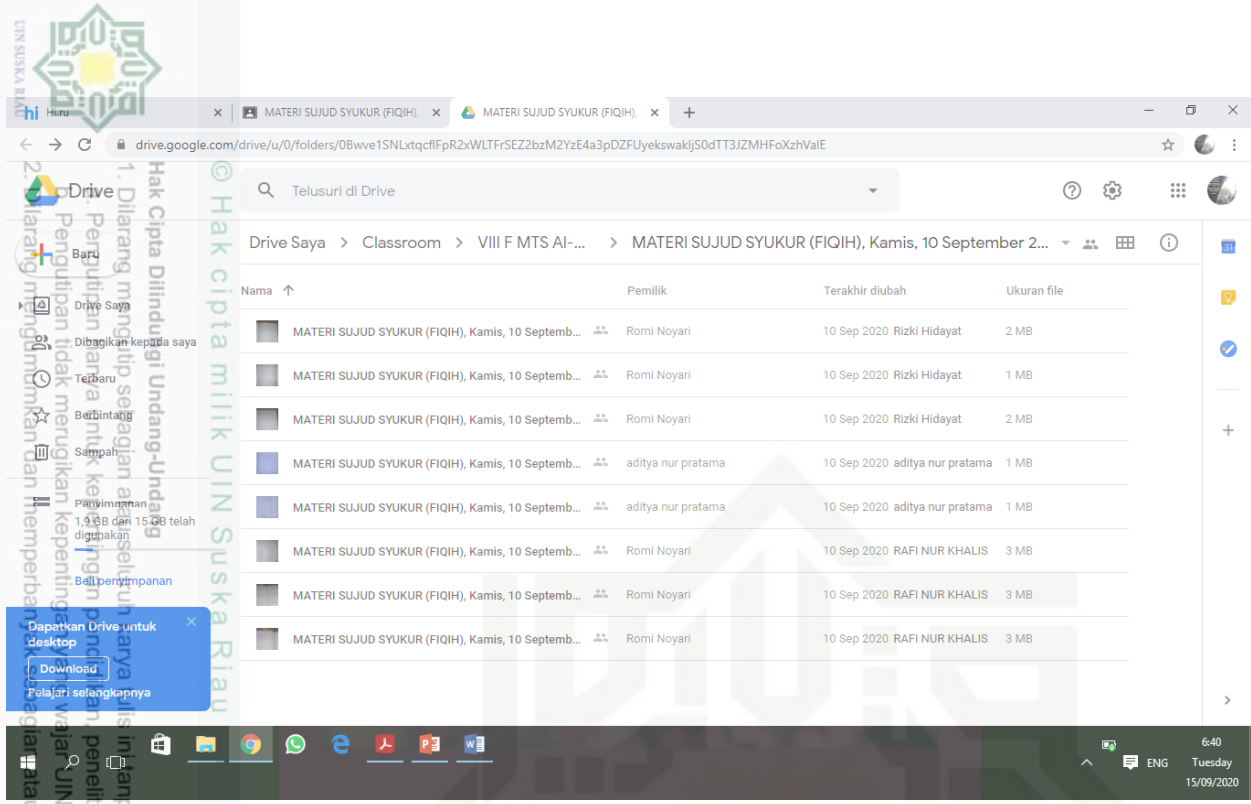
UIN SUSKA RIAU

Hi.ru
MATERI SUJUD SYUKUR (FIQIH),
MATERI SUJUD SYUKUR (FIQIH),

drive.google.com/drive/u/0/folders/0Bwve1SNLxtqcflFpR2xWLTFrSEZ2bzM2YzE4a3pDZFUyekswakljS0dTT3JZMHFoXzhValE

Drive
Telusuri di Drive

Baru
Drive Saya
Dibagikan kepada saya
Terbaru
Berbintang
Sampah
Penyimpanan
1,9 GB dari 15 GB telah digunakan
Beli penyimpanan

Dapatkan Drive untuk desktop
Download
Pelajari selengkapnya

Drive Saya > Classroom > VIII F MTS Al-... > MATERI SUJUD SYUKUR (FIQIH), Kamis, 10 September 2...

| Nama | Pemilik | Terakhir diubah | Ukuran file |
|---|---|---|---|
| MATERI SUJUD SYUKUR (FIQIH), Kamis, 10 Septemb... | Romi Noyari | 10 Sep 2020 Rizki Hidayat | 2 MB |
| MATERI SUJUD SYUKUR (FIQIH), Kamis, 10 Septemb... | Romi Noyari | 10 Sep 2020 Rizki Hidayat | 1 MB |
| MATERI SUJUD SYUKUR (FIQIH), Kamis, 10 Septemb... | Romi Noyari | 10 Sep 2020 Rizki Hidayat | 2 MB |
| MATERI SUJUD SYUKUR (FIQIH), Kamis, 10 Septemb... | aditya nur pratama | 10 Sep 2020 aditya nur pratama | 1 MB |
| MATERI SUJUD SYUKUR (FIQIH), Kamis, 10 Septemb... | aditya nur pratama | 10 Sep 2020 aditya nur pratama | 1 MB |
| MATERI SUJUD SYUKUR (FIQIH), Kamis, 10 Septemb... | Romi Noyari | 10 Sep 2020 RAFI NUR KHALIS | 3 MB |
| MATERI SUJUD SYUKUR (FIQIH), Kamis, 10 Septemb... | Romi Noyari | 10 Sep 2020 RAFI NUR KHALIS | 3 MB |
| MATERI SUJUD SYUKUR (FIQIH), Kamis, 10 Septemb... | Romi Noyari | 10 Sep 2020 RAFI NUR KHALIS | 3 MB |

© Hak cipta milik UIN Suska Riau
Hak Cipta Dilindungi Undang-Undang
1. Dilarang mengutip sebagian atau seluruh karya tulis ini tanpa mencantumkan dan menyebutkan sumber:
a. Pengutipan hanya untuk kepentingan pendidikan, penelitian,
b. Pengutipan tidak merugikan kepentingan yang wajar UIN
2. Dilarang mengumumkan dan memperbanyak sebagian atau

ENG
6:40
Tuesday
15/09/2020